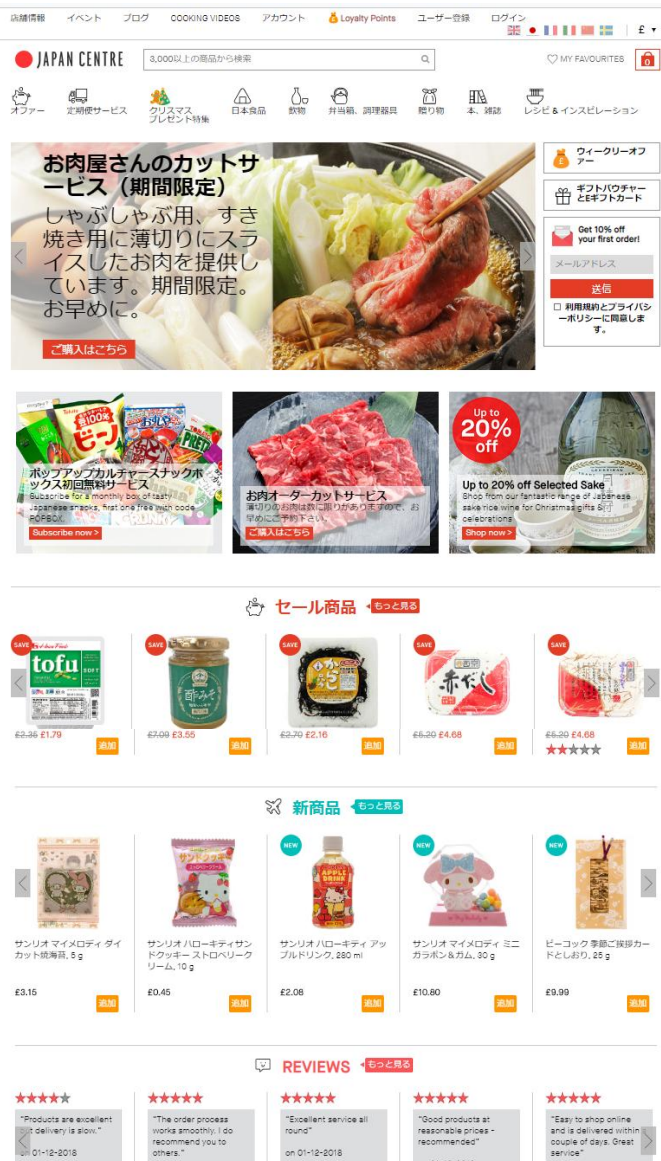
店舗情報 イベント ブログ COOKING VIDEOS アカウント Loyalty Points ユーザー登録 ログイン £

JAPAN CENTRE

3,000以上の商品から検索

MY FAVOURITES 0

オファー 定期便サービス クリスマスプレゼント特集 日本食品 飲物 弁当箱、調理器具 贈り物 本、雑誌 レシピ & インスピレーション

お肉屋さんのカットサービス（期間限定）
しゃぶしゃぶ用、すき焼き用に薄切りにスライスしたお肉を提供しています。期間限定。お早めに。
ご購入はこちら

ウィークリーオファー
ギフトバウチャーとEギフトカード
Get 10% off your first order!
メールアドレス
送信
利用規約とプライバシーポリシーに同意します。

ポップアップカルチャースナックボックス初回無料サービス
Subscribe for a monthly box of tasty Japanese snacks, first one free with code POPBOX
Subscribe now >

お肉オーダーカットサービス
薄切りのお肉は数に限りがありますので、お早めにご予約下さい。
ご購入はこちら

Up to 20% off
Up to 20% off Selected Sake
Shop from our fantastic range of Japanese sake rice wine for Christmas gifts & celebrations
Shop now >

セール商品 もっと見る
SAVE £2.35 £1.79 追加
SAVE £7.09 £3.55 追加
SAVE £2.70 £2.16 追加
SAVE £5.20 £4.68 追加
SAVE £5.20 £4.68 追加

新商品 もっと見る
サンリオ マイメロディ ダイカット焼海苔, 5 g £3.15 追加
サンリオ ハローキティサンドクッキー ストロベリークリーム, 10 g £0.45 追加
NEW サンリオ ハローキティ アップルドリンク, 280 ml £2.08 追加
NEW サンリオ マイメロディ ミニガラポン＆ガム, 30 g £10.80 追加
NEW ピーコック 季節ご挨拶カードとしおり, 25 g £9.99 追加

REVIEWS もっと見る
"Products are excellent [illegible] delivery is slow." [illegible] 01-12-2018
"The order process works smoothly. I do recommend you to others."
"Excellent service all round" on 01-12-2018
"Good products at reasonable prices - recommended"
"Easy to shop online and is delivered within couple of days. Great service"